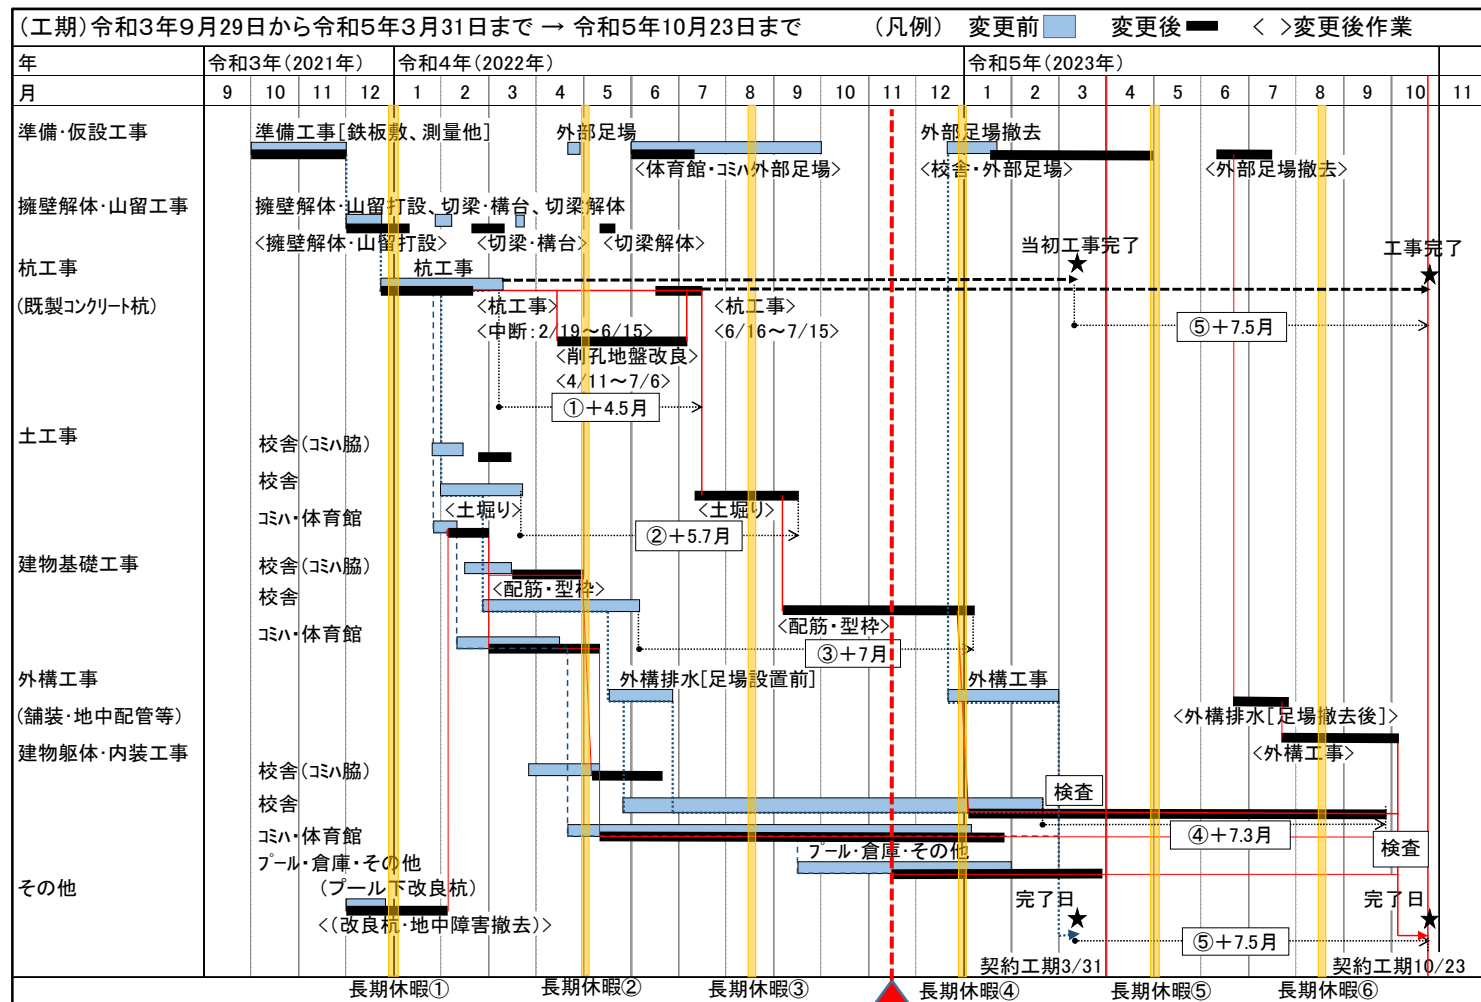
（工期）令和3年9月29日から令和5年3月31日まで → 令和5年10月23日まで　（凡例）　変更前　変更後　＜　＞変更後作業

| 年 | 令和3年（2021年） | | | | 令和4年（2022年） | | | | | | | | | | | | 令和5年（2023年） | | | | | | | | | | |
|---|---|---|---|---|---|---|---|---|---|---|---|---|---|---|---|---|---|---|---|---|---|---|---|---|---|---|---|
| 月 | 9 | 10 | 11 | 12 | 1 | 2 | 3 | 4 | 5 | 6 | 7 | 8 | 9 | 10 | 11 | 12 | 1 | 2 | 3 | 4 | 5 | 6 | 7 | 8 | 9 | 10 | 11 |

準備・仮設工事
準備工事［鉄板敷、測量他］
外部足場
＜体育館・コミハ外部足場＞
外部足場撤去
＜校舎・外部足場＞
＜外部足場撤去＞

擁壁解体・山留工事
擁壁解体・山留打設、切梁・構台、切梁解体
＜擁壁解体・山留打設＞　＜切梁・構台＞　＜切梁解体＞

杭工事
（既製コンクリート杭）
杭工事
当初工事完了
工事完了
＜杭工事＞
＜中断：2/19～6/15＞
＜杭工事＞
＜6/16～7/15＞
⑤＋7.5月
＜削孔地盤改良＞
＜4/11～7/6＞
①＋4.5月

土工事
校舎（コミハ脇）
校舎
コミハ・体育館
＜土堀り＞
＜土堀り＞
②＋5.7月

建物基礎工事
校舎（コミハ脇）
校舎
＜配筋・型枠＞
コミハ・体育館
＜配筋・型枠＞
③＋7月

外構工事
（舗装・地中配管等）
外構排水［足場設置前］
外構工事
＜外構排水［足場撤去後］＞
＜外構工事＞

建物躯体・内装工事
校舎（コミハ脇）
校舎
検査
コミハ・体育館
④＋7.3月
検査
プール・倉庫・その他
プール・倉庫・その他

その他
（プール下改良杭）
＜（改良杭・地中障害撤去）＞
完了日
完了日
⑤＋7.5月
契約工期3/31
契約工期10/23

長期休暇①　長期休暇②　長期休暇③　長期休暇④　長期休暇⑤　長期休暇⑥